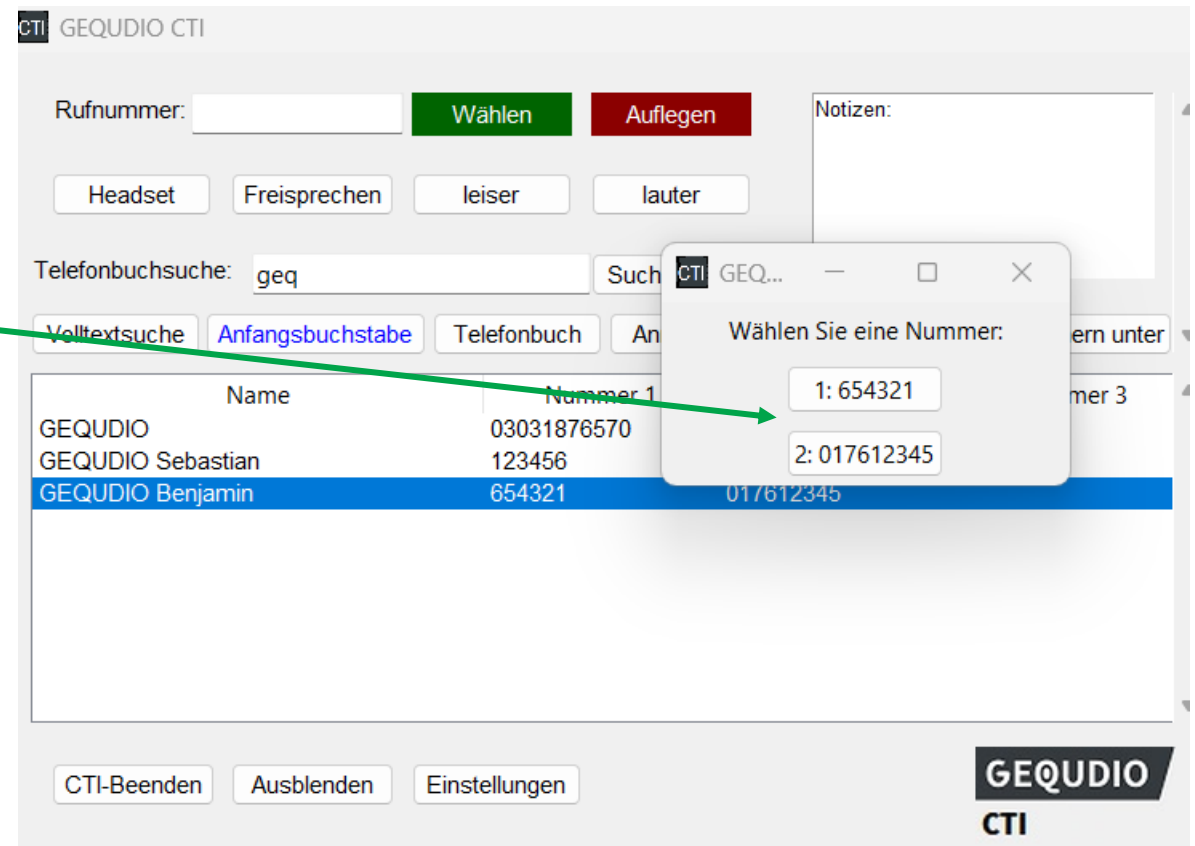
CTI GEQUDIO CTI

Rufnummer: Wählen Auflegen

Notizen:

Headset Freisprechen leiser lauter

Telefonbuchsuche: geq Such

Volltextsuche Anfangsbuchstabe Telefonbuch An ern unter

| Name | Nummer 1 | mer 3 |
|---|---|---|
| GEQUDIO | 03031876570 | |
| GEQUDIO Sebastian | 123456 | |
| GEQUDIO Benjamin | 654321 | 017612345 |

CTI GEQ...

Wählen Sie eine Nummer:

1: 654321

2: 017612345

CTI-Beenden Ausblenden Einstellungen

GEQUDIO CTI